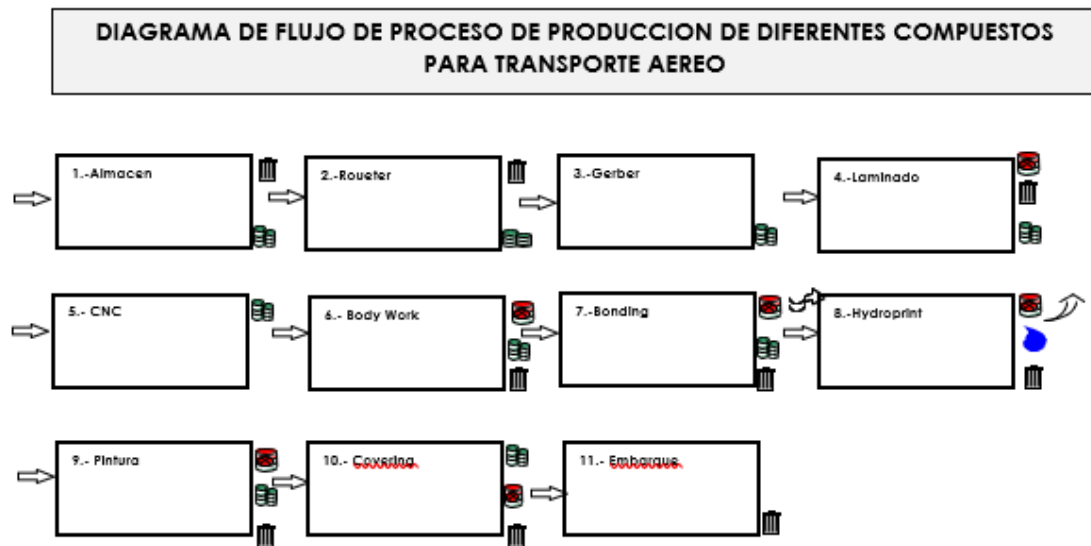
DIAGRAMA DE FLUJO DE PROCESO DE PRODUCCION DE DIFERENTES COMPUESTOS PARA TRANSPORTE AEREO

1.-Almacen

2.-Roueter

3.-Gerber

4.-Laminado

5.- CNC

6.- Body Work

7.-Bonding

8.-Hydroprint

9.- Pintura

10.- Covering

11.- Embarque